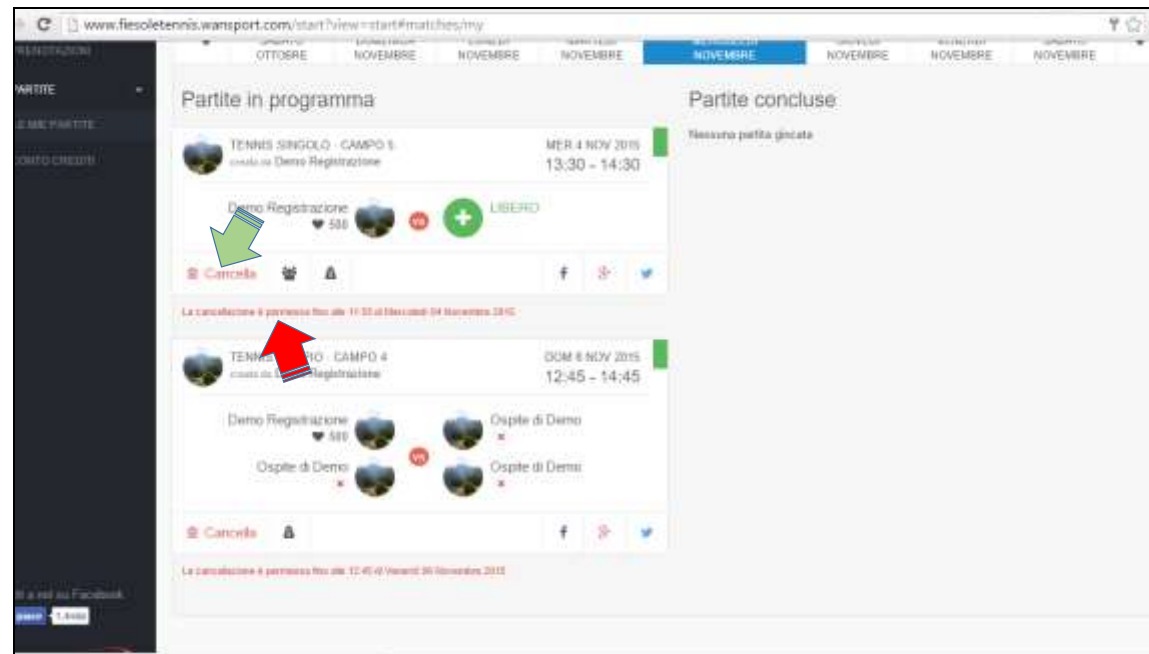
www.fiesoletennis.wansport.com/start?view=start#matches/my

PRENOTAZIONI
PARTITE
LE MIE PARTITE
CONTO CREDITI

OTTOBRE | NOVEMBRE | NOVEMBRE | NOVEMBRE | NOVEMBRE | NOVEMBRE | NOVEMBRE | NOVEMBRE

Partite in programma

TENNIS SINGOLO - CAMPO 5
creata da Demo Registrazione
MER 4 NOV 2015
13:30 - 14:30

Demo Registrazione
500
vs
LIBERO

Cancella

La cancellazione è permessa fino alle 11:30 di Mercoledì 04 Novembre 2015

TENNIS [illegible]RO - CAMPO 4
creata da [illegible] Registrazione
DOM 8 NOV 2015
12:45 - 14:45

Demo Registrazione
500
Ospite di Demo
Ospite di Demo
vs
Ospite di Demo

Cancella

La cancellazione è permessa fino alle 12:45 di Venerdì 06 Novembre 2015

Partite concluse

Nessuna partita giocata

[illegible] a noi su Facebook
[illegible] 1.4mila